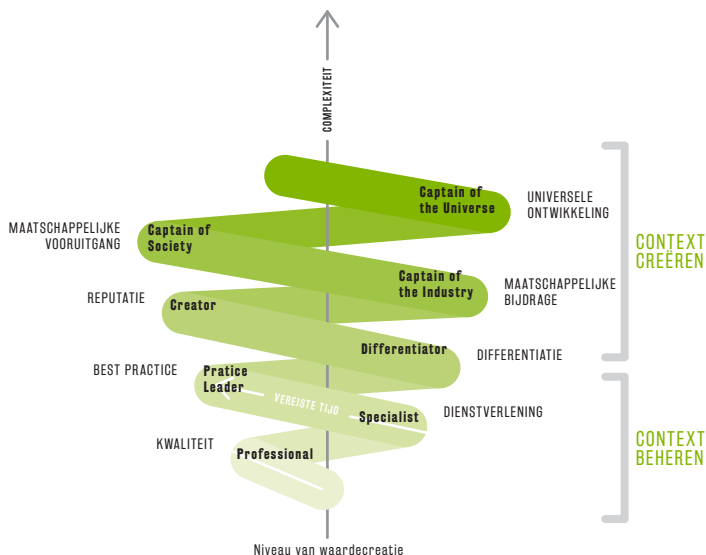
COMPLEXITEIT

Captain of the Universe
UNIVERSELE ONTWIKKELING

MAATSCHAPPELIJKE VOORUITGANG
Captain of Society

Captain of the Industry
MAATSCHAPPELIJKE BIJDRAGE

REPUTATIE
Creator

Differentiator
DIFFERENTIATIE

BEST PRACTICE
Pratice Leader

VEREISTE TIJD

Specialist
DIENSTVERLENING

KWALITEIT
Professional

CONTEXT CREËREN

CONTEXT BEHEREN

Niveau van waardecreatie